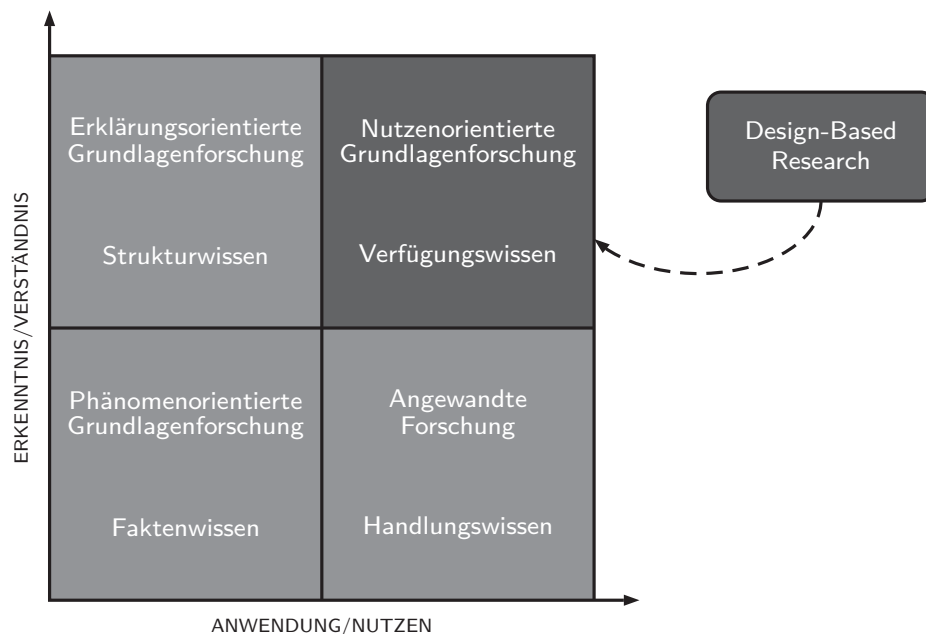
Erklärungsorientierte Grundlagenforschung

Strukturwissen

Nutzenorientierte Grundlagenforschung

Verfügungswissen

Design-Based Research

ERKENNTNIS/VERSTÄNDNIS

Phänomenorientierte Grundlagenforschung

Faktenwissen

Angewandte Forschung

Handlungswissen

ANWENDUNG/NUTZEN